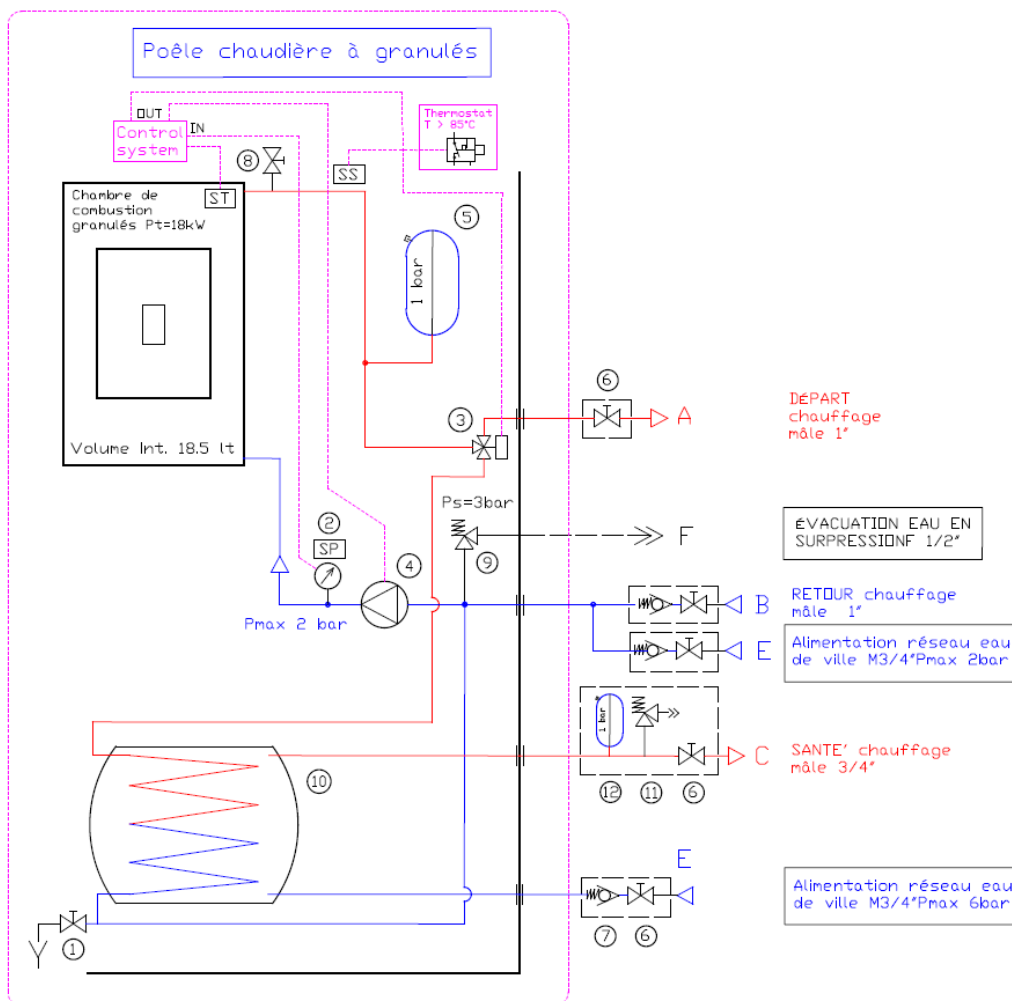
Poêle chaudière à granulés

OUT
IN
Control system

Thermostat T > 85°C

8
SS
ST
5

Chambre de combustion granulés Pt=18kW

1 bar

Volume Int. 18.5 lt

6
3
A
DÉPART chauffage mâle 1"

Ps=3bar
2
SP
4
9
F
ÉVACUATION EAU EN SURPRESSIONF 1/2"

Pmax 2 bar

B
RETOUR chauffage mâle 1"

E
Alimentation réseau eau de ville M3/4"Pmax 2bar

1 bar
C
SANTE' chauffage mâle 3/4"

10
12
11
6

E
Alimentation réseau eau de ville M3/4"Pmax 6bar

1
7
6